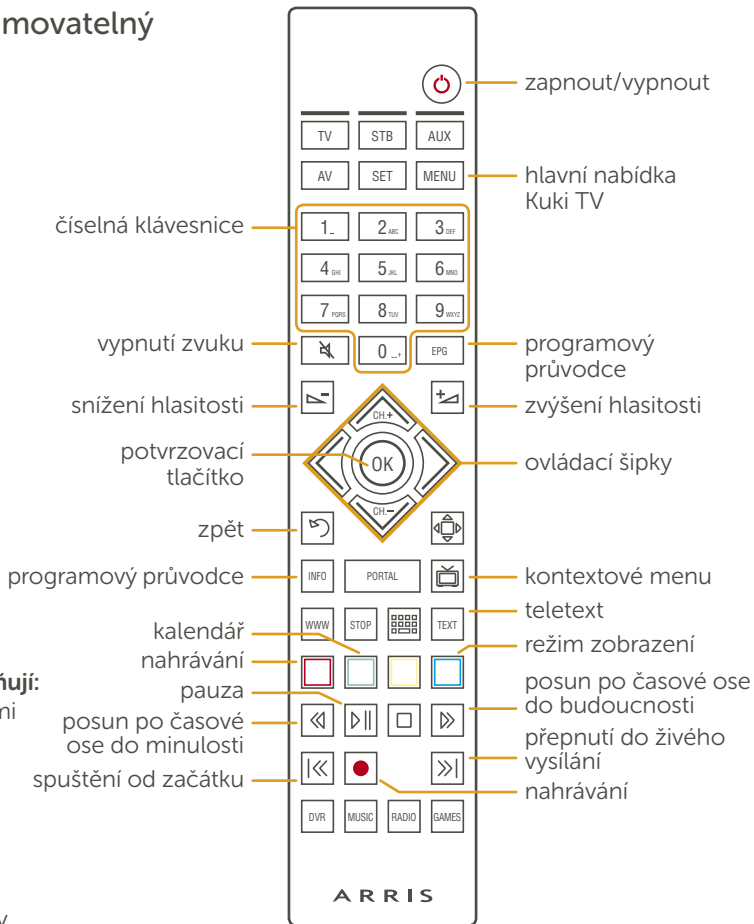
movatelný

zapnout/vypnout

TV STB AUX

AV SET MENU

hlavní nabídka Kuki TV

číselná klávesnice

1 2 ABC 3 DEF
4 GHI 5 JKL 6 MNO
7 PQRS 8 TUV 9 WXYZ

vypnutí zvuku

0

EPG

programový průvodce

snížení hlasitosti

zvýšení hlasitosti

CH.+

potvrzovací tlačítko

OK

ovládací šipky

CH.−

zpět

programový průvodce

INFO PORTAL

kontextové menu

teletext

WWW STOP TEXT

kalendář

režim zobrazení

nahrávání

ňují:
ní

pauza

posun po časové ose do budoucnosti

posun po časové ose do minulosti

přepnutí do živého vysílání

spuštění od začátku

nahrávání

DVR MUSIC RADIO GAMES

ARRIS

v